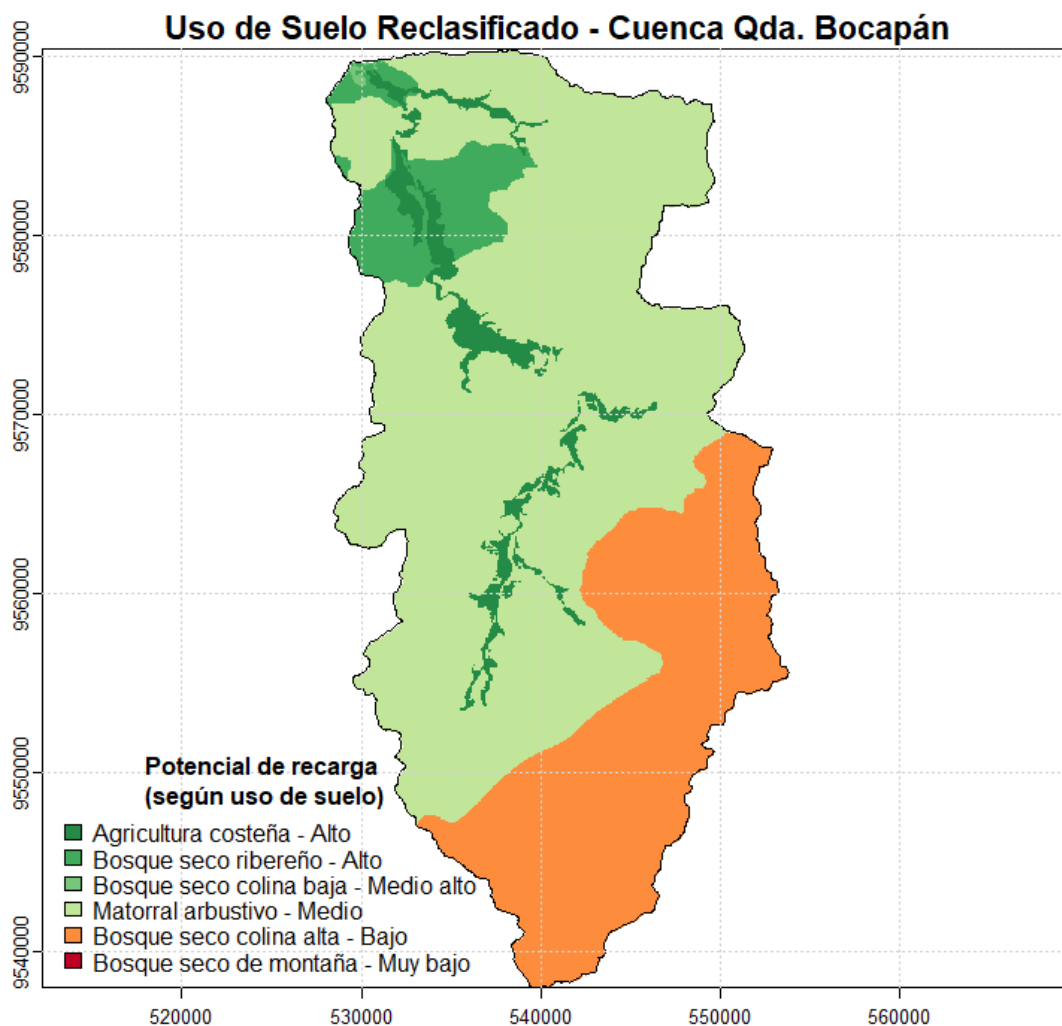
Uso de Suelo Reclasificado - Cuenca Qda. Bocapán

9590000
9580000
9570000
9560000
9550000
9540000

520000
530000
540000
550000
560000

Potencial de recarga
(según uso de suelo)

Agricultura costeña - Alto
Bosque seco ribereño - Alto
Bosque seco colina baja - Medio alto
Matorral arbustivo - Medio
Bosque seco colina alta - Bajo
Bosque seco de montaña - Muy bajo